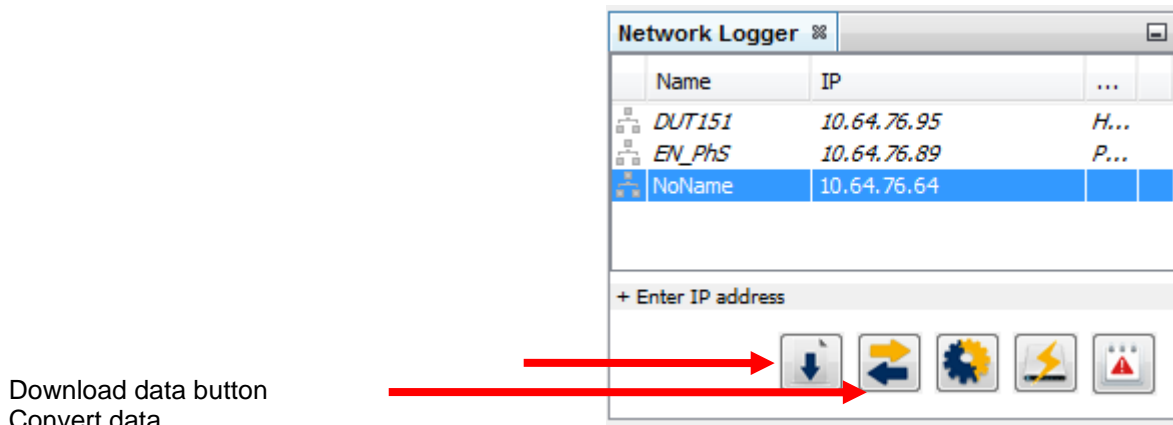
Network Logger

| | Name | IP | ... |
|---|---|---|---|
| | DUT151 | 10.64.76.95 | H... |
| | EN_PhS | 10.64.76.89 | P... |
| | NoName | 10.64.76.64 | |

+ Enter IP address

Download data button
Convert data